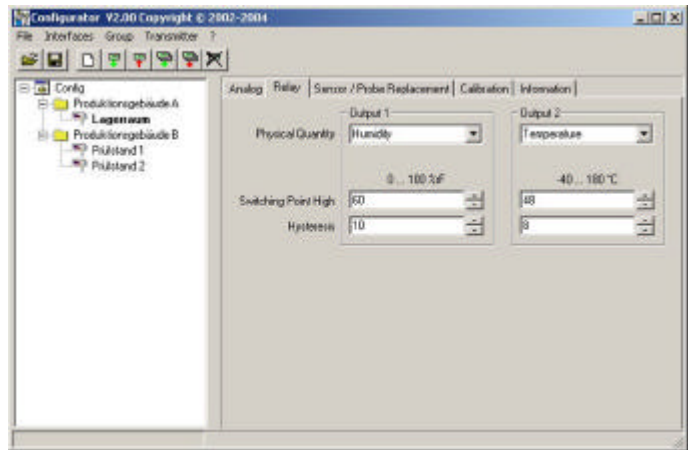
Configurator V2.00 Copyright © 2002-2004

File Interfaces Group Transmitter ?

Config
Produktionsgebäude A
Lagerraum
Produktionsgebäude B
Prüfstand 1
Prüfstand 2

Analog Relay Sensor / Probe Replacement Calibration Information

Output 1
Output 2

Physical Quantity Humidity Temperature

0 ... 100 %F -40 ... 180 °C

Switching Point High 60 48

Hysteresis 10 8